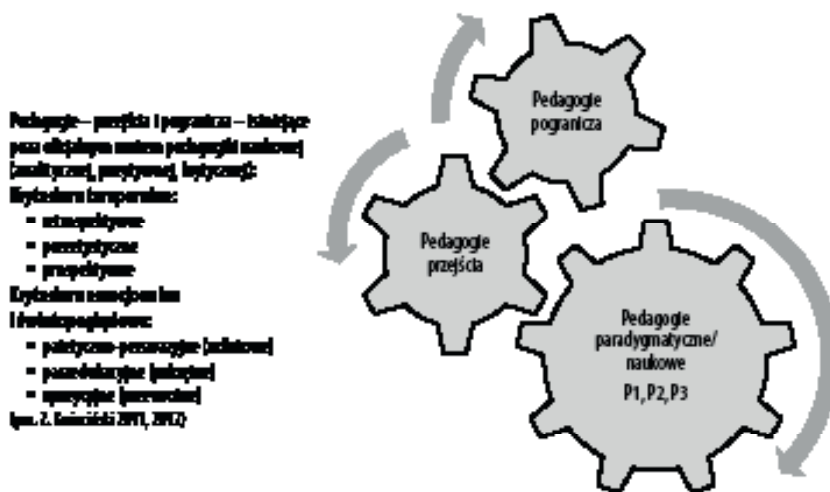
Pedagogie – przejścia i pogranicza – istniejące poza obrębem systemu pedagogiki naukowej (analitycznej, przejściowej, krytycznej):
Krytyczne korporacyjne:
- retrospektywne
- pozytywne
- prospektywne
Krytyczne emancypacyjne
i światopoglądowe:
- polityczno-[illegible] ([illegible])
- pseudo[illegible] ([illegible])
- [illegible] ([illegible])
(za: Z. Kwieciński 2011, 2012)

Pedagogie pogranicza

Pedagogie przejścia

Pedagogie paradygmatyczne/ naukowe
P1, P2, P3